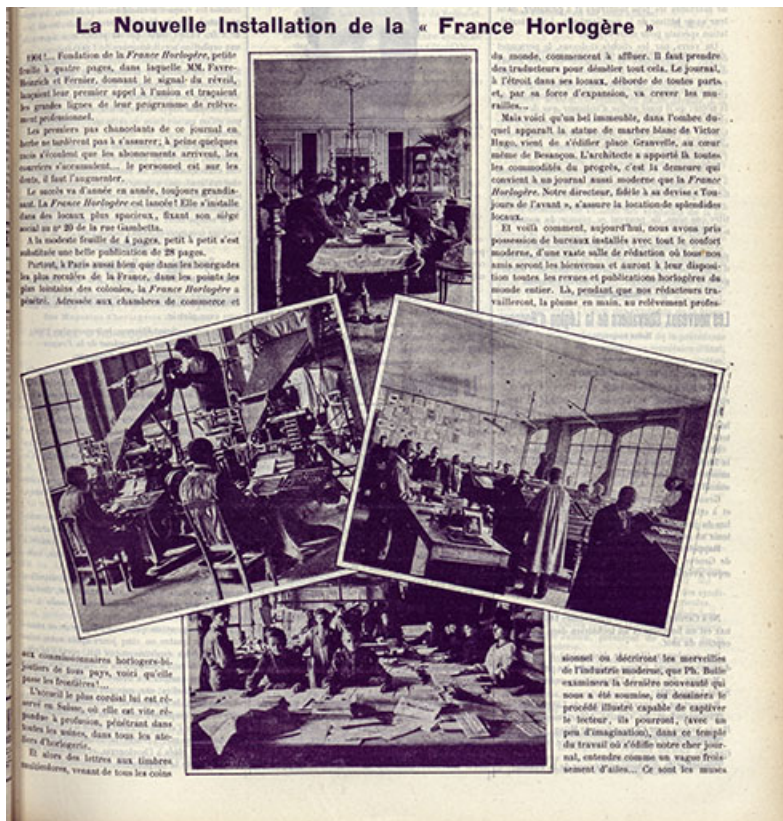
La Nouvelle Installation de la « France Horlogère »

1901 !... Fondation de la France Horlogère, petite feuille à quatre pages, dans laquelle MM. Favre-Heinrich et Fernier, donnant le signal du réveil, lançaient leur premier appel à l'union et traçaient les grandes lignes de leur programme de relèvement professionnel.

Les premiers pas chancelants de ce journal en herbe ne tardèrent pas à s'assurer; à peine quelques mois s'écoulent que les abonnements arrivent, les courriers s'accumulent, le personnel est sur les dents, il faut l'augmenter.

Le succès va d'année en année, toujours grandissant. La France Horlogère est lancée! Elle s'installe dans des locaux plus spacieux, fixant son siège social au nº 20 de la rue Gambetta.

A la modeste feuille de 4 pages, petit à petit s'est substituée une belle publication de 28 pages.

Partout, à Paris aussi bien que dans les bourgades les plus reculées de la France, dans les points les plus lointains des colonies, la France Horlogère a pénétré. Adressée aux chambres de commerce et

aux commissionnaires horlogers-bijoutiers de nos pays, voici qu'elle passe les frontières!...

L'accueil le plus cordial lui est réservé en Suisse, où elle est vite répandue à profusion, pénétrant dans toutes les usines, dans tous les ateliers d'horlogerie.

Et alors des lettres aux timbres multicolores, venant de tous les coins

du monde, commencent à affluer. Il faut prendre des traducteurs pour démêler tout cela. Le journal, à l'étroit dans ses locaux, déborde de toutes parts et, par sa force d'expansion, va crever les murailles...

Mais voici qu'un bel immeuble, dans l'ombre duquel apparaît la statue de marbre blanc de Victor Hugo, vient de s'édifier place Granvelle, au cœur même de Besançon. L'architecte a apporté là toutes les commodités du progrès, c'est la demeure qui convient à un journal aussi moderne que la France Horlogère. Notre directeur, fidèle à sa devise « Toujours de l'avant », s'assure la location de splendides locaux.

Et voilà comment, aujourd'hui, nous avons pris possession de bureaux installés avec tout le confort moderne, d'une vaste salle de rédaction où tous nos amis seront les bienvenus et auront à leur disposition toutes les revues et publications horlogères du monde entier. Là, pendant que nos rédacteurs travailleront, la plume en main, au relèvement profes-

sionnel ou décriront les merveilles de l'industrie moderne, que Ph. Bolle examinera la dernière nouveauté qui nous a été soumise, ou dessinera le procédé illustré capable de captiver le lecteur, ils pourront, (avec un peu d'imagination), dans ce temple du travail où s'édifie notre cher journal, entendre comme un vague froissement d'ailes... Ce sont les muses